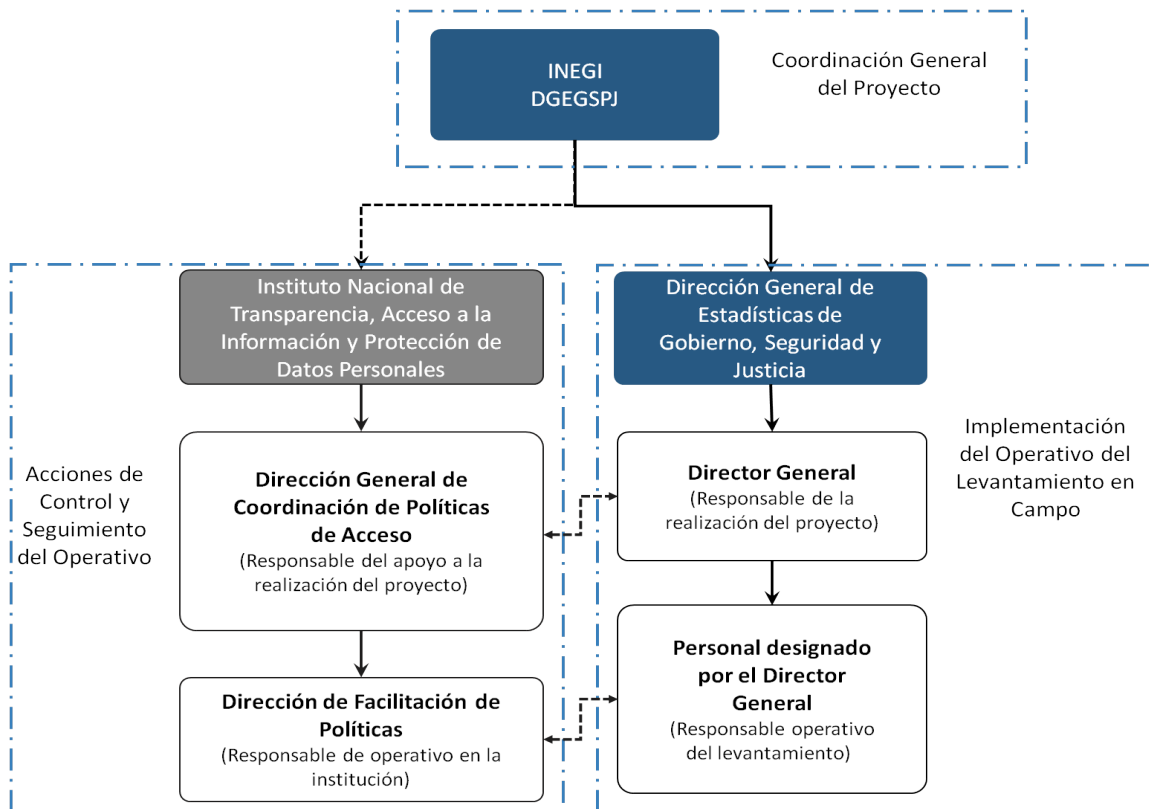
INEGI
DGEGSPJ

Coordinación General del Proyecto

Instituto Nacional de Transparencia, Acceso a la Información y Protección de Datos Personales

Dirección General de Estadísticas de Gobierno, Seguridad y Justicia

Implementación del Operativo del Levantamiento en Campo

Acciones de Control y Seguimiento del Operativo

Dirección General de Coordinación de Políticas de Acceso
(Responsable del apoyo a la realización del proyecto)

Director General
(Responsable de la realización del proyecto)

Personal designado por el Director General
(Responsable operativo del levantamiento)

Dirección de Facilitación de Políticas
(Responsable de operativo en la institución)